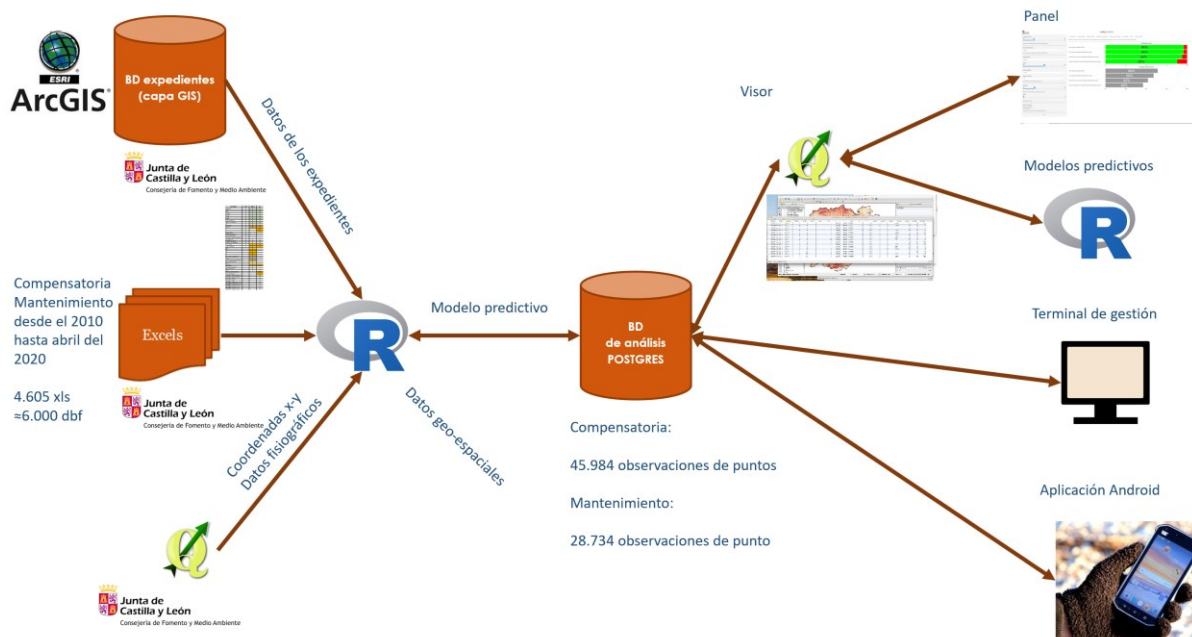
ESRI
ArcGIS

BD expedientes
(capa GIS)

Junta de
Castilla y León
Consejería de Fomento y Medio Ambiente

Datos de los expedientes

Compensatoria
Mantenimiento
desde el 2010
hasta abril del
2020

4.605 xls
≈6.000 dbf

Excels

Junta de
Castilla y León
Consejería de Fomento y Medio Ambiente

Coordenadas x-y
Datos fisiográficos

Junta de
Castilla y León
Consejería de Fomento y Medio Ambiente

R

Modelo predictivo

Datos geo-espaciales

BD
de análisis
POSTGRES

Compensatoria:

45.984 observaciones de puntos

Mantenimiento:

28.734 observaciones de punto

Visor

Panel

Modelos predictivos

R

Terminal de gestión

Aplicación Android